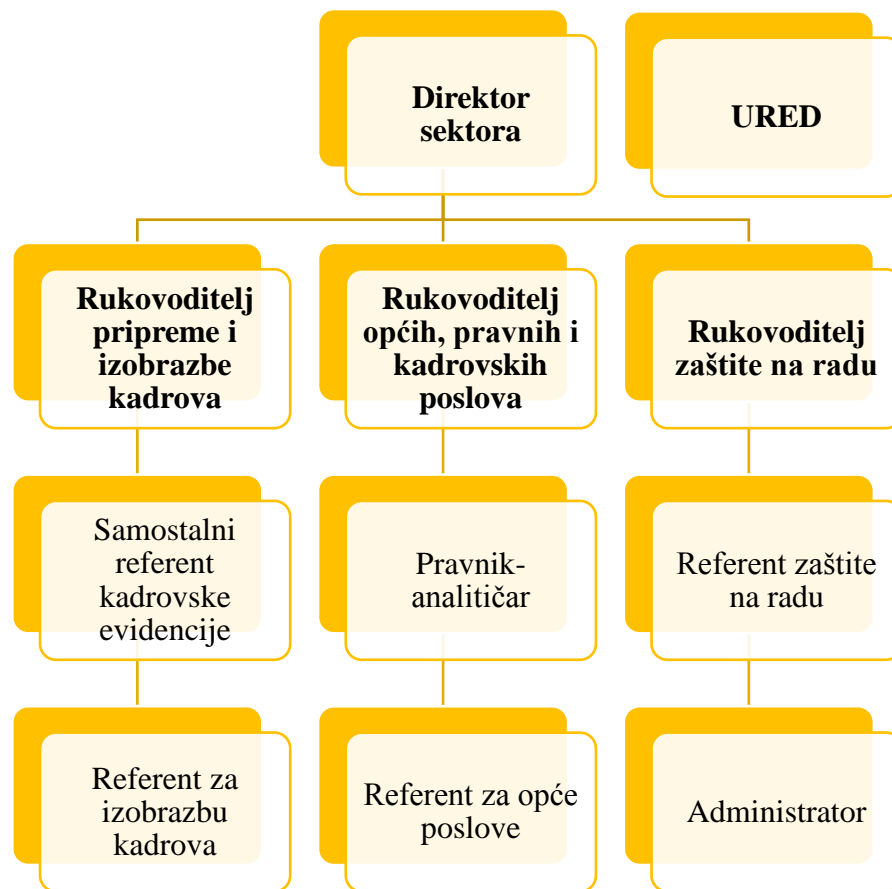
Direktor sektora

URED

Rukovoditelj pripreme i izobrazbe kadrova

Rukovoditelj općih, pravnih i kadrovskih poslova

Rukovoditelj zaštite na radu

Samostalni referent kadrovske evidencije

Pravnik-analitičar

Referent zaštite na radu

Referent za izobrazbu kadrova

Referent za opće poslove

Administrator